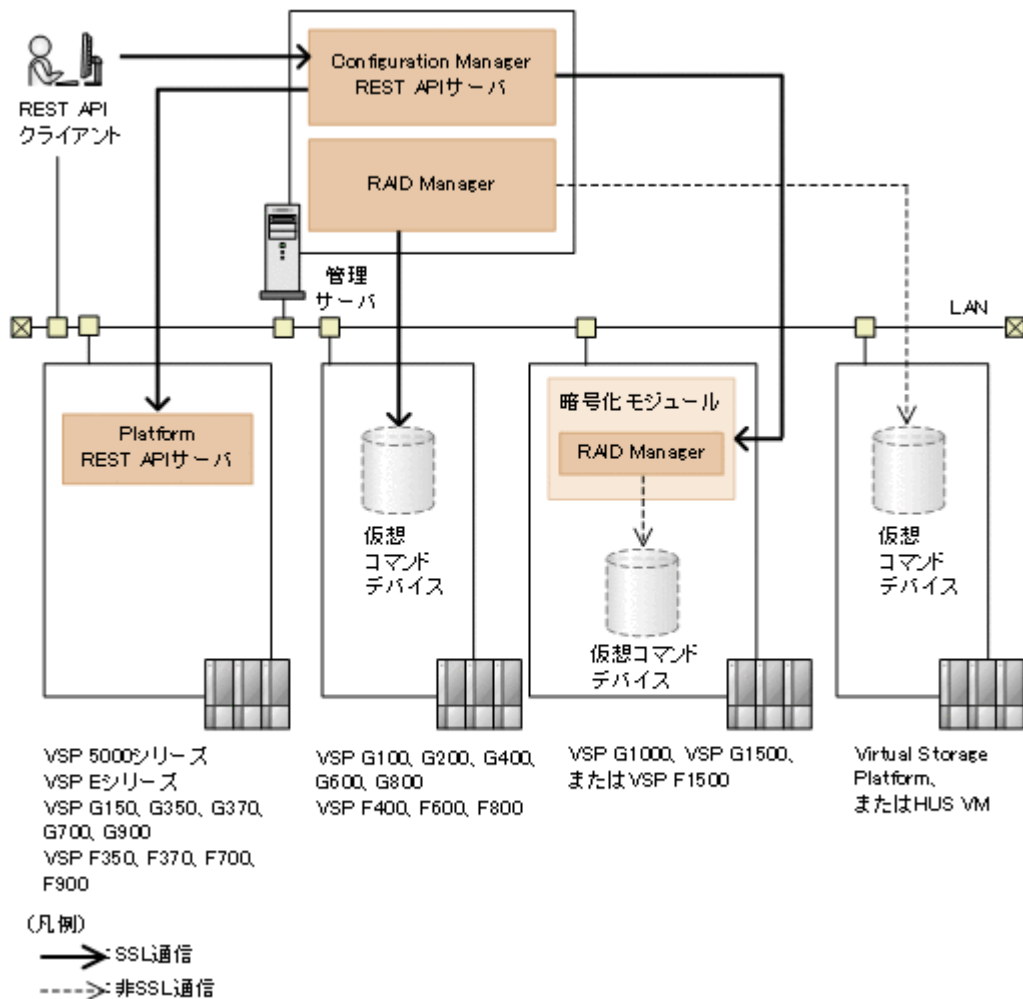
REST API
クライアント

Configuration Manager
REST APIサーバ

RAID Manager

管理
サーバ

LAN

Platform
REST APIサーバ

仮想
コマンド
デバイス

暗号化モジュール

RAID Manager

仮想コマンド
デバイス

仮想
コマンド
デバイス

VSP 5000シリーズ
VSP Eシリーズ
VSP G150, G350, G370, G700, G900
VSP F350, F370, F700, F900

VSP G100, G200, G400, G600, G800
VSP F400, F600, F800

VSP G1000, VSP G1500、またはVSP F1500

Virtual Storage Platform、またはHUS VM

(凡例)
SSL通信
非SSL通信